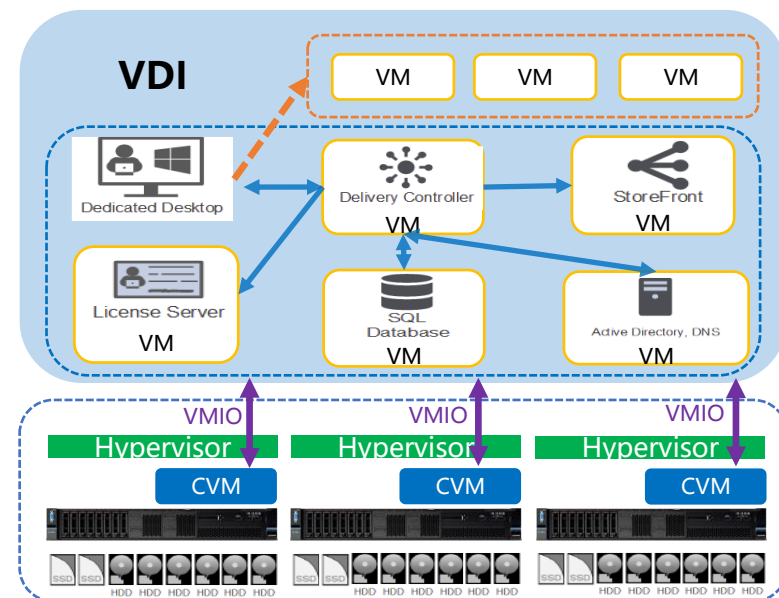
VDI

VM

VM

VM

Dedicated Desktop

Delivery Controller

VM

StoreFront

VM

License Server

VM

SQL Database

VM

Active Directory, DNS

VM

VMIO

Hypervisor

CVM

SSD SSD HDD HDD HDD HDD HDD HDD

VMIO

Hypervisor

CVM

SSD SSD HDD HDD HDD HDD HDD HDD

VMIO

Hypervisor

CVM

SSD SSD HDD HDD HDD HDD HDD HDD